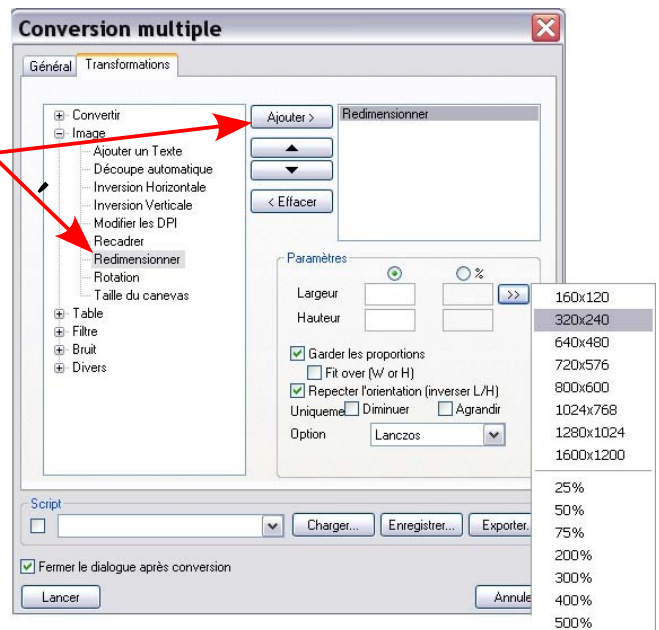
Conversion multiple

Général Transformations

Convertir
Image
Ajouter un Texte
Découpe automatique
Inversion Horizontale
Inversion Verticale
Modifier les DPI
Recadrer
Redimensionner
Rotation
Taille du canevas
Table
Filtre
Bruit
Divers

Ajouter >
< Effacer

Redimensionner

Paramètres
%
Largeur
Hauteur
>>
Garder les proportions
Fit over (W or H)
Repecter l'orientation (inverser L/H)
Uniqueme Diminuer Agrandir
Option Lanczos

160x120
320x240
640x480
720x576
800x600
1024x768
1280x1024
1600x1200
25%
50%
75%
200%
300%
400%
500%

Script
Charger... Enregistrer... Exporter.

Fermer le dialogue après conversion

Lancer
Annule